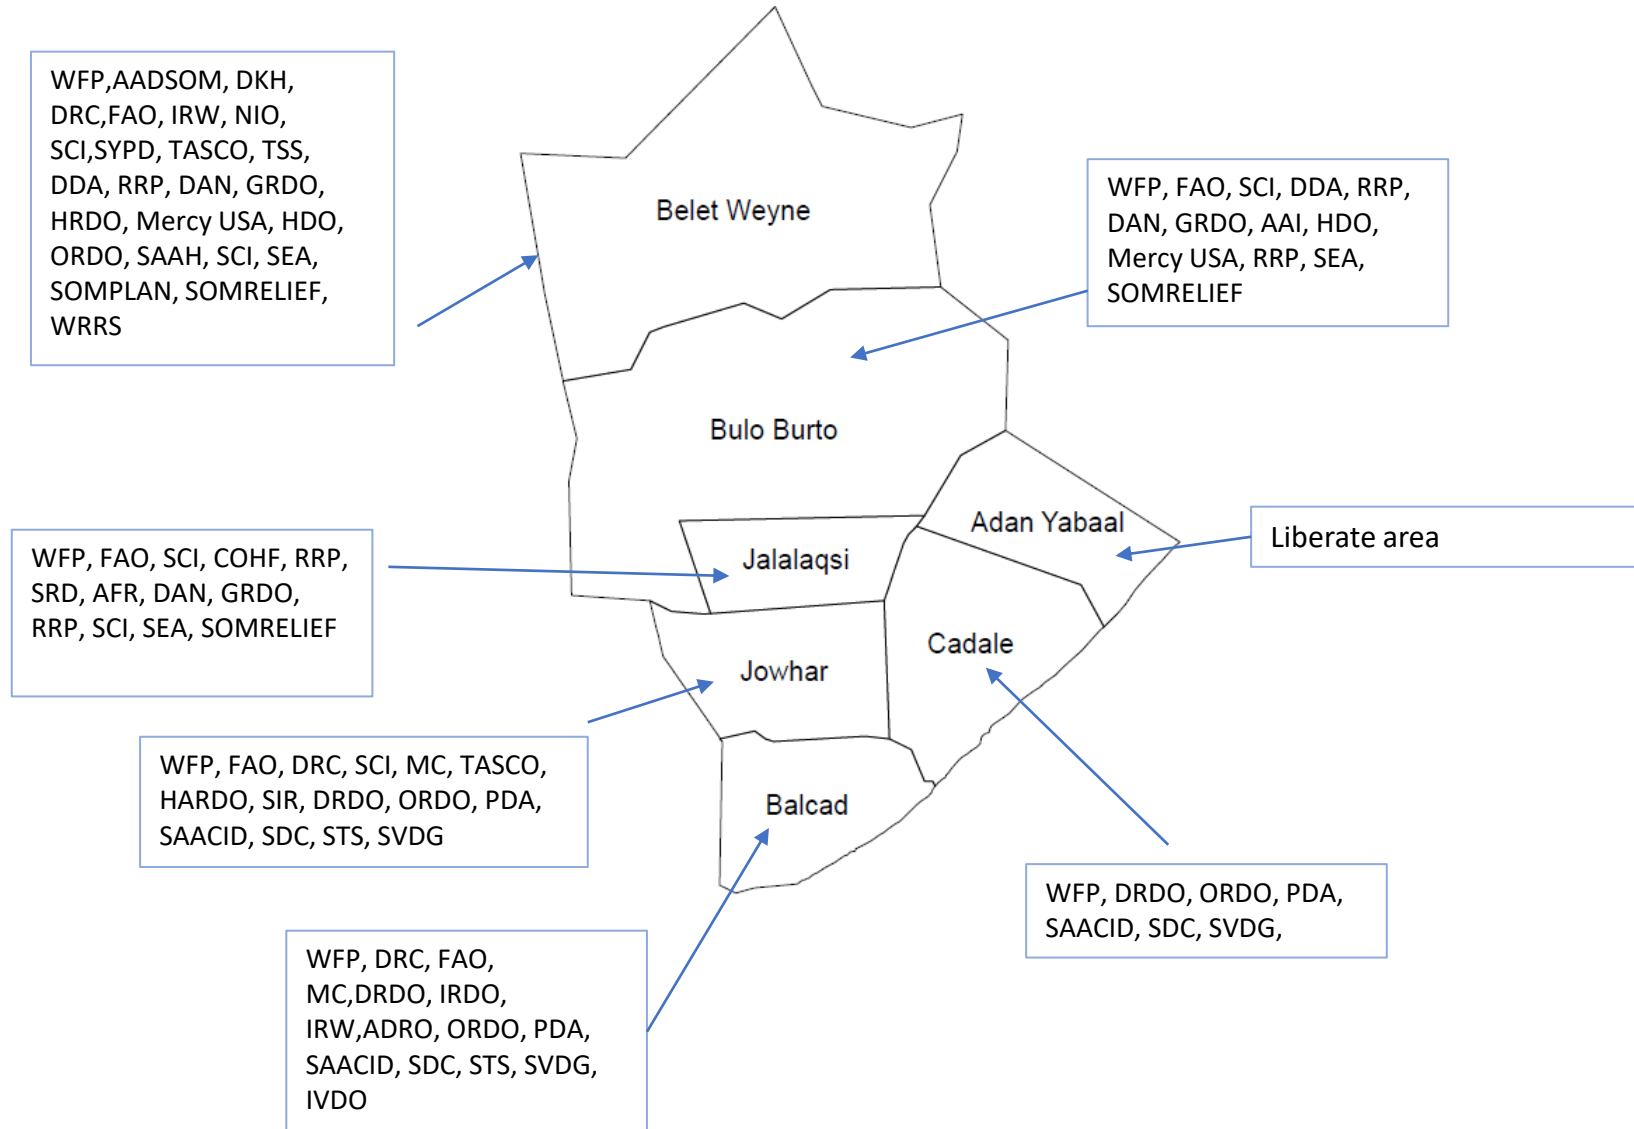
WFP,AADSOM, DKH, DRC,FAO, IRW, NIO, SCI,SYPD, TASCO, TSS, DDA, RRP, DAN, GRDO, HRDO, Mercy USA, HDO, ORDO, SAAH, SCI, SEA, SOMPLAN, SOMRELIEF, WRRS

Belet Weyne

WFP, FAO, SCI, DDA, RRP, DAN, GRDO, AAI, HDO, Mercy USA, RRP, SEA, SOMRELIEF

Bulo Burto

Adan Yabaal

Liberate area

WFP, FAO, SCI, COHF, RRP, SRD, AFR, DAN, GRDO, RRP, SCI, SEA, SOMRELIEF

Jalalaqsi

Jowhar

Cadale

WFP, FAO, DRC, SCI, MC, TASCO, HARDO, SIR, DRDO, ORDO, PDA, SAACID, SDC, STS, SVDG

Balcad

WFP, DRDO, ORDO, PDA, SAACID, SDC, SVDG,

WFP, DRC, FAO, MC,DRDO, IRDO, IRW,ADRO, ORDO, PDA, SAACID, SDC, STS, SVDG, IVDO